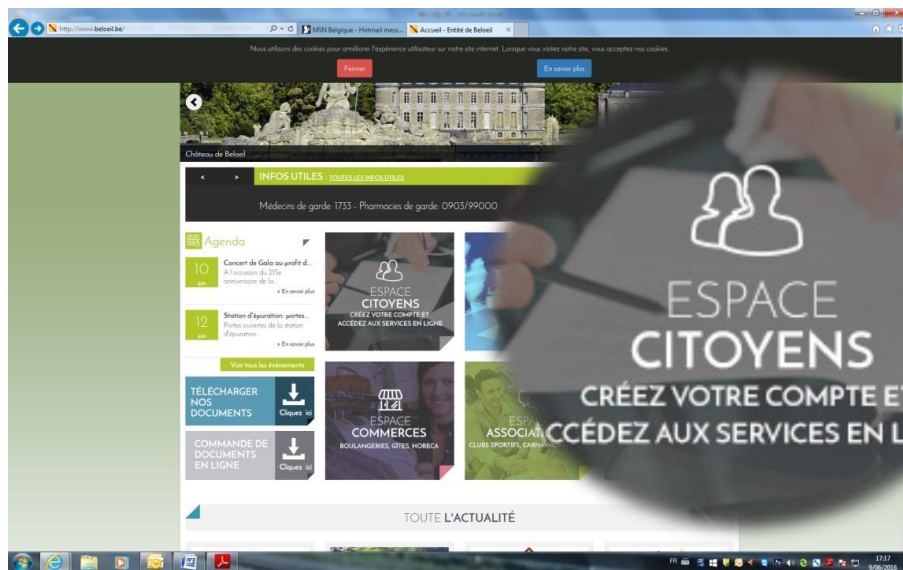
http://www.beloeil.be/

MSN Belgique - Hotmail mess...

Accueil - Entité de Beloeil

Nous utilisons des cookies pour améliorer l'expérience utilisateur sur notre site internet. Lorsque vous visitez notre site, vous acceptez nos cookies.

Fermer

En savoir plus

Château de Beloeil

INFOS UTILES : TOUTES LES INFOS UTILES

Médecins de garde: 1733 - Pharmacies de garde: 0903/99000

Agenda

10 juin

Concert de Gala au profit d...

A l'occasion du 215e anniversaire de la...

> En savoir plus

12 juin

Station d'épuration: portes...

Portes ouvertes de la station d'épuration...

> En savoir plus

Voir tous les événements

ESPACE CITOYENS

CRÉEZ VOTRE COMPTE ET ACCÉDEZ AUX SERVICES EN LIGNE

TÉLÉCHARGER NOS DOCUMENTS

Cliquez ici

COMMANDE DE DOCUMENTS EN LIGNE

Cliquez ici

ESPACE COMMERCES

BOULANGERIES, GÎTES, HORECA

ESPA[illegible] ASSOCIA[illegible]

CLUBS SPORTIFS, CARNAVA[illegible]

ESPACE CITOYENS

CRÉEZ VOTRE COMPTE ET

CCÉDEZ AUX SERVICES EN L

TOUTE L'ACTUALITÉ

FR

17:17

9/06/2016